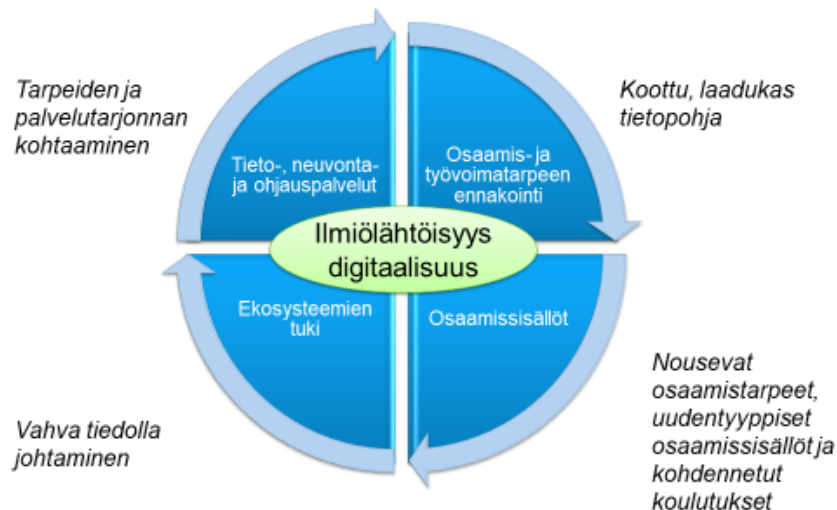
Tarpeiden ja palvelutarjonnan kohtaaminen

Koottu, laadukas tietopohja

Tieto-, neuvonta- ja ohjauspalvelut

Osaamis- ja työvoimatarpeen ennakointi

Ilmiölähtöisyys digitaalisuus

Ekosysteemien tuki

Osaamissisällöt

Vahva tiedolla johtaminen

Nousevat osaamistarpeet, uudentyyppiset osaamissisällöt ja kohdennetut koulutukset